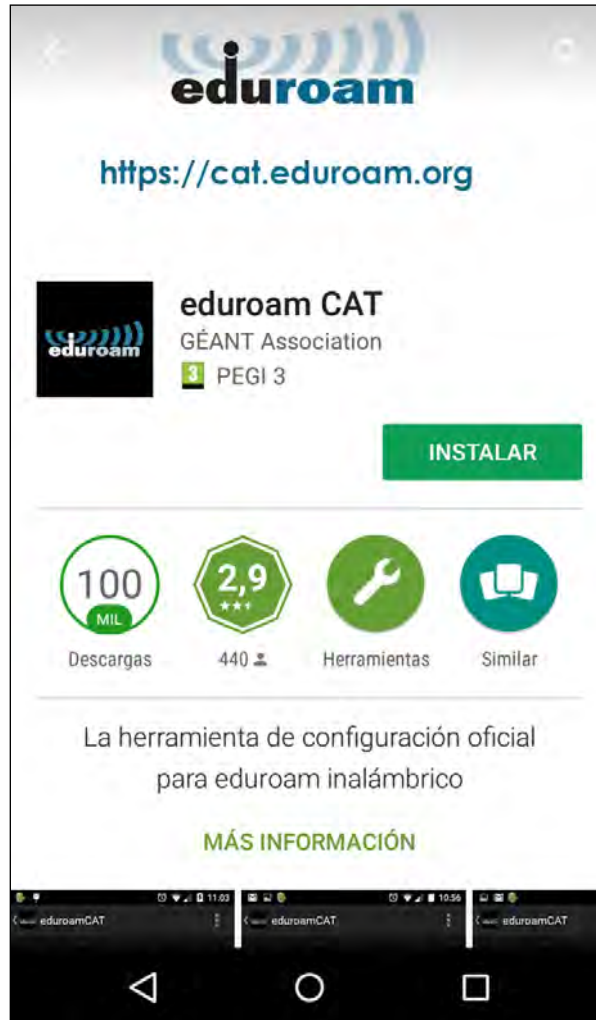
eduroam

https://cat.eduroam.org

eduroam

eduroam CAT
GÉANT Association
3 PEGI 3

INSTALAR

100
MIL
Descargas

2,9
440

Herramientas

Similar

La herramienta de configuración oficial para eduroam inalámbrico

MÁS INFORMACIÓN

11:03
eduroamCAT

10:56
eduroamCAT

eduroamCAT